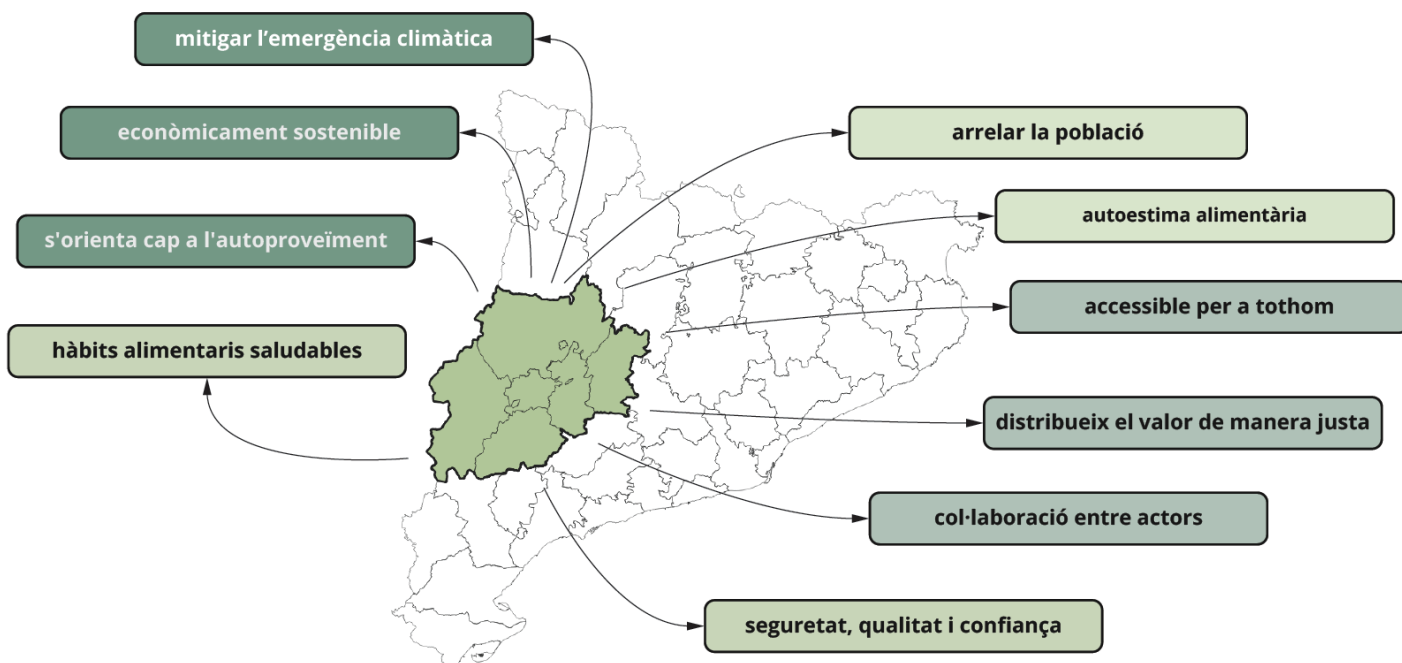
mitigar l’emergència climàtica

econòmicament sostenible

s'orienta cap a l'autoproveïment

hàbits alimentaris saludables

arrelar la població

autoestima alimentària

accessible per a tothom

distribueix el valor de manera justa

col·laboració entre actors

seguretat, qualitat i confiança